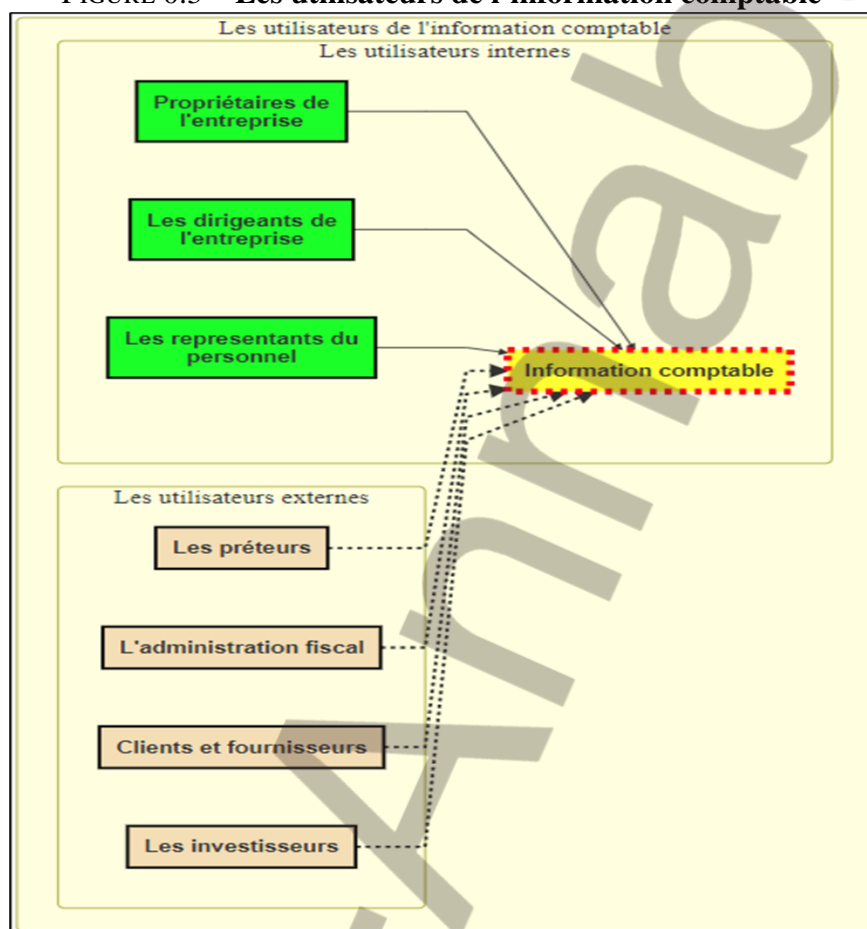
FIGURE 0.3 – Les utilisateurs de l'information comptable

Les utilisateurs de l'information comptable

Les utilisateurs internes

Propriétaires de l'entreprise

Les dirigeants de l'entreprise

Les representants du personnel

Information comptable

Les utilisateurs externes

Les préteurs

L'administration fiscal

Clients et fournisseurs

Les investisseurs

Anrab